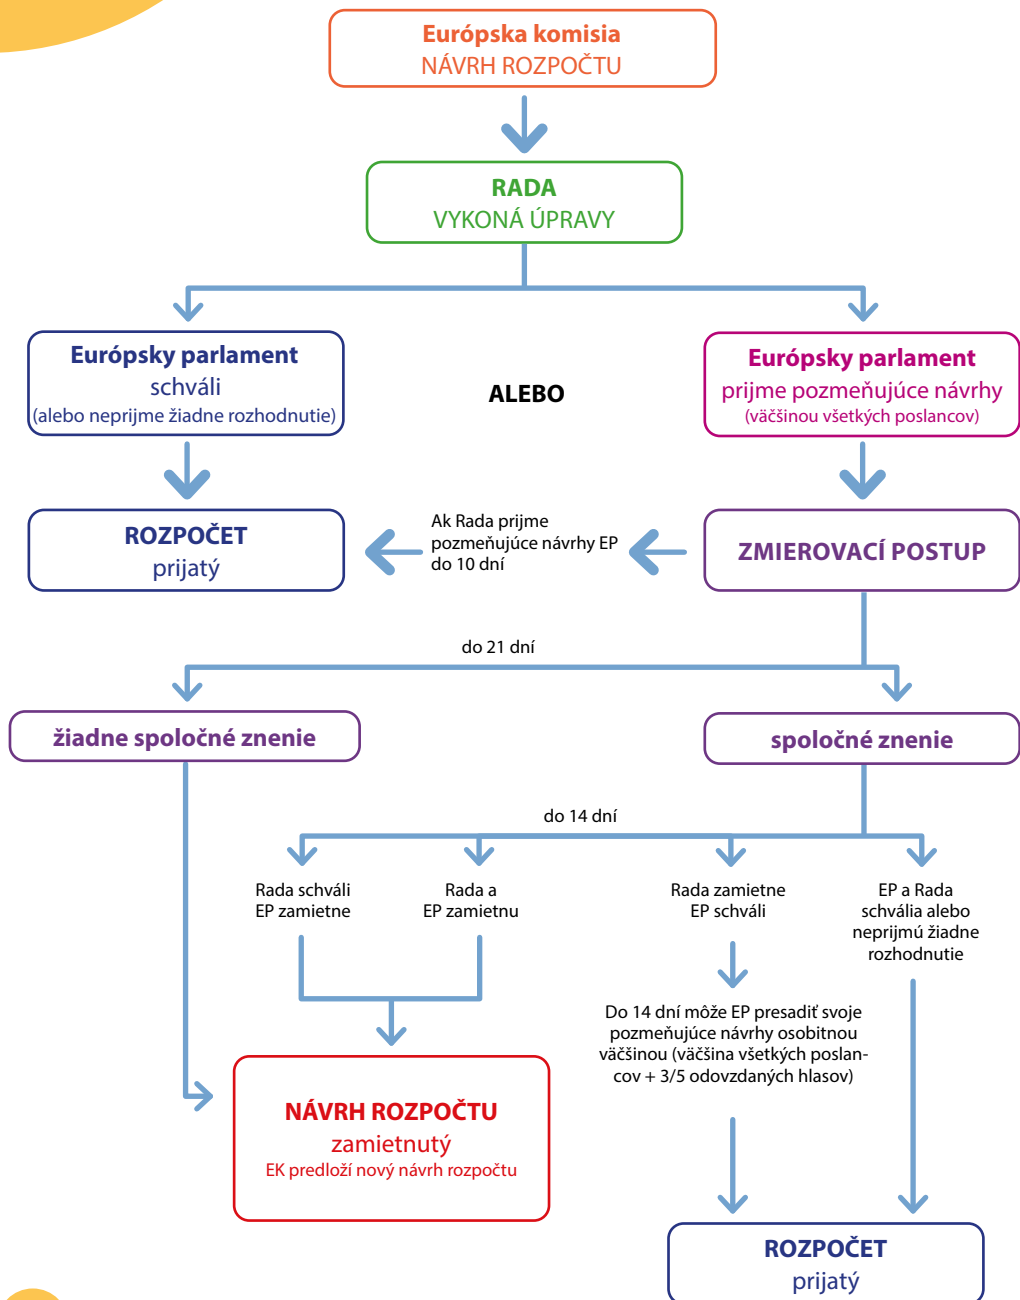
Európska komisia
NÁVRH ROZPOČTU

RADA
VYKONÁ ÚPRAVY

Európsky parlament
schváli
(alebo neprijme žiadne rozhodnutie)

ALEBO

Európsky parlament
prijme pozmeňujúce návrhy
(väčšinou všetkých poslancov)

ROZPOČET
prijatý

Ak Rada prijme pozmeňujúce návrhy EP do 10 dní

ZMIEROVACÍ POSTUP

do 21 dní

žiadne spoločné znenie

spoločné znenie

do 14 dní

Rada schváli EP zamietne

Rada a EP zamietnu

Rada zamietne EP schváli

EP a Rada schvália alebo neprijmú žiadne rozhodnutie

Do 14 dní môže EP presadiť svoje pozmeňujúce návrhy osobitnou väčšinou (väčšina všetkých poslancov + 3/5 odovzdaných hlasov)

NÁVRH ROZPOČTU
zamietnutý
EK predloží nový návrh rozpočtu

ROZPOČET
prijatý